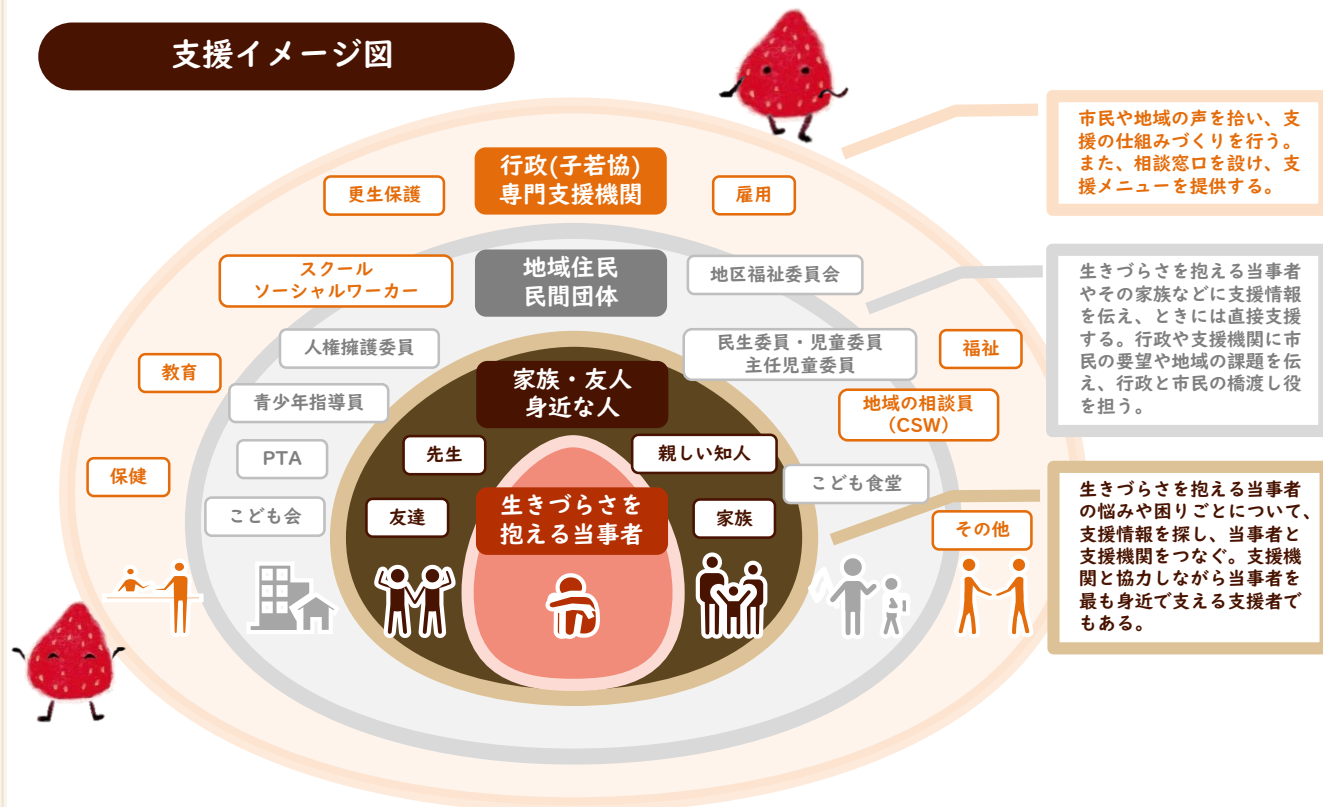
支援イメージ図

行政(子若協)
専門支援機関

更生保護

雇用

市民や地域の声を拾い、支援の仕組みづくりを行う。また、相談窓口を設け、支援メニューを提供する。

スクール
ソーシャルワーカー

地域住民
民間団体

地区福祉委員会

生きづらさを抱える当事者やその家族などに支援情報を伝え、ときには直接支援する。行政や支援機関に市民の要望や地域の課題を伝え、行政と市民の橋渡し役を担う。

人権擁護委員

民生委員・児童委員
主任児童委員

福祉

教育

家族・友人
身近な人

青少年指導員

地域の相談員
(CSW)

PTA

先生

親しい知人

保健

こども食堂

こども会

友達

生きづらさを
抱える当事者

家族

その他

生きづらさを抱える当事者の悩みや困りごとについて、支援情報を探し、当事者と支援機関をつなぐ。支援機関と協力しながら当事者を最も身近で支える支援者でもある。